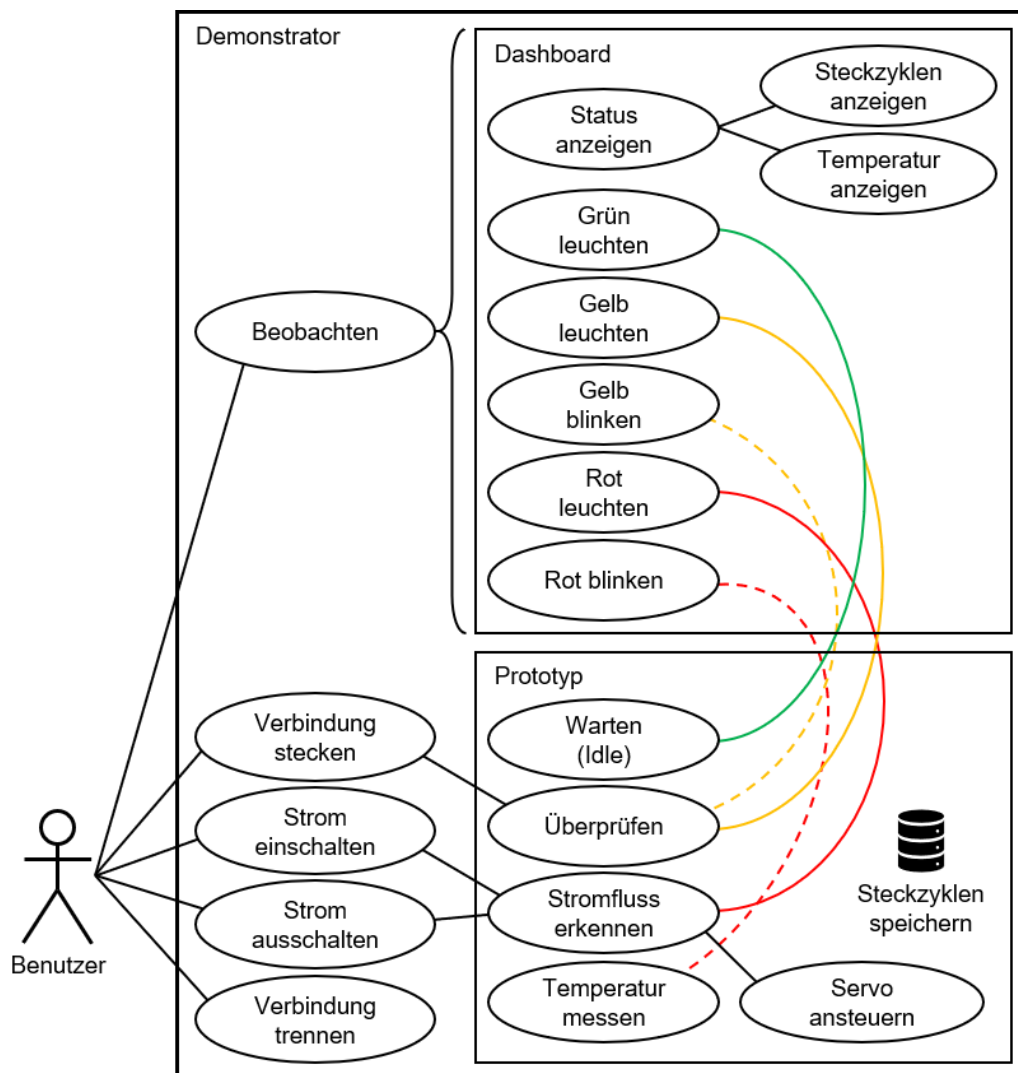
Demonstrator

Dashboard

Status anzeigen

Steckzyklen anzeigen

Temperatur anzeigen

Grün leuchten

Gelb leuchten

Gelb blinken

Rot leuchten

Rot blinken

Beobachten

Prototyp

Warten (Idle)

Überprüfen

Stromfluss erkennen

Temperatur messen

Servo ansteuern

Steckzyklen speichern

Verbindung stecken

Strom einschalten

Strom ausschalten

Verbindung trennen

Benutzer